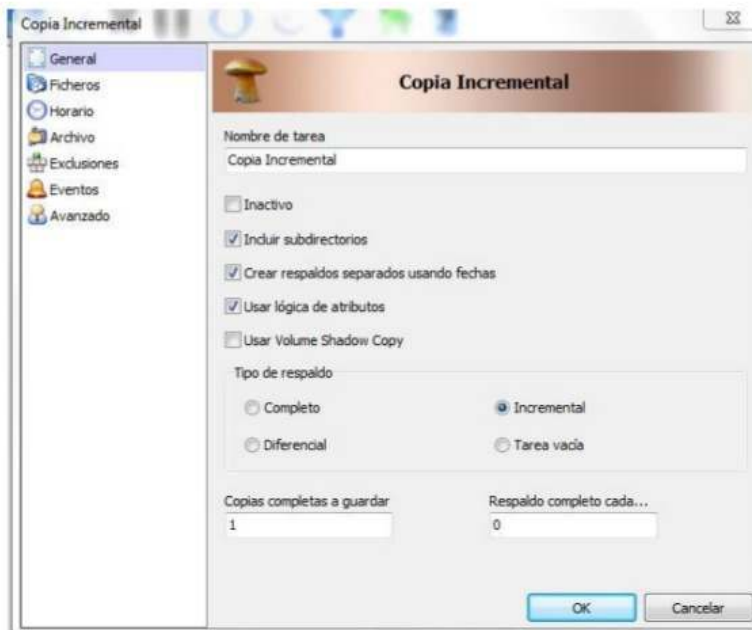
Copia Incremental

General
Ficheros
Horario
Archivo
Exclusiones
Eventos
Avanzado

Copia Incremental

Nombre de tarea
Copia Incremental

Inactivo
Incluir subdirectorios
Crear respaldos separados usando fechas
Usar lógica de atributos
Usar Volume Shadow Copy

Tipo de respaldo
Completo
Incremental
Diferencial
Tarea vacía

Copias completas a guardar
1
Respaldo completo cada...
0

OK
Cancelar